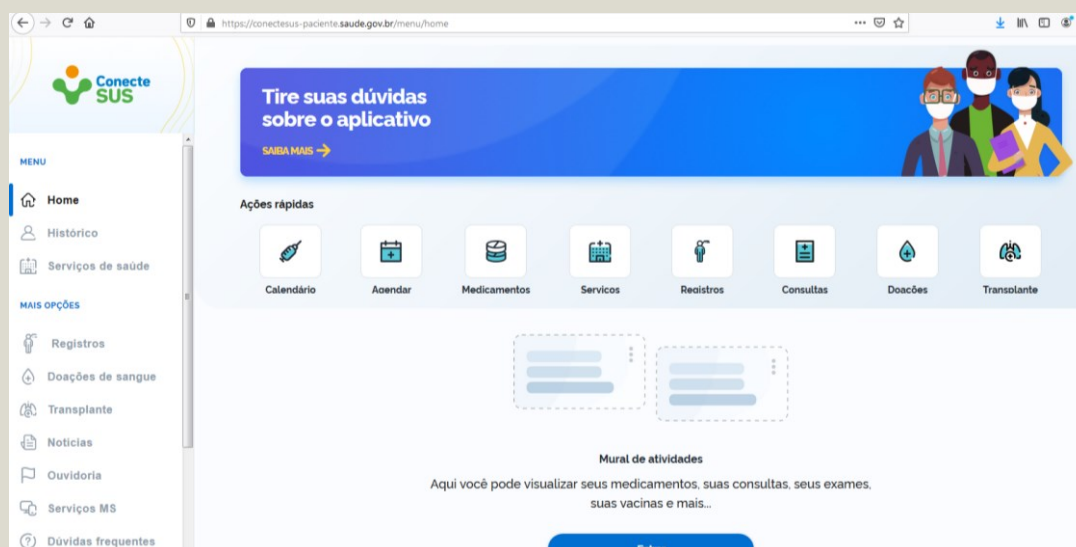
https://conectesus-paciente.saude.gov.br/menu/home

Conecte SUS

MENU

Home

Histórico

Serviços de saúde

MAIS OPÇÕES

Registros

Doações de sangue

Transplante

Notícias

Ouvidoria

Serviços MS

Dúvidas frequentes

Tire suas dúvidas sobre o aplicativo

SAIBA MAIS

Ações rápidas

Calendário

Agendar

Medicamentos

Serviços

Registros

Consultas

Doações

Transplante

Mural de atividades

Aqui você pode visualizar seus medicamentos, suas consultas, seus exames, suas vacinas e mais...